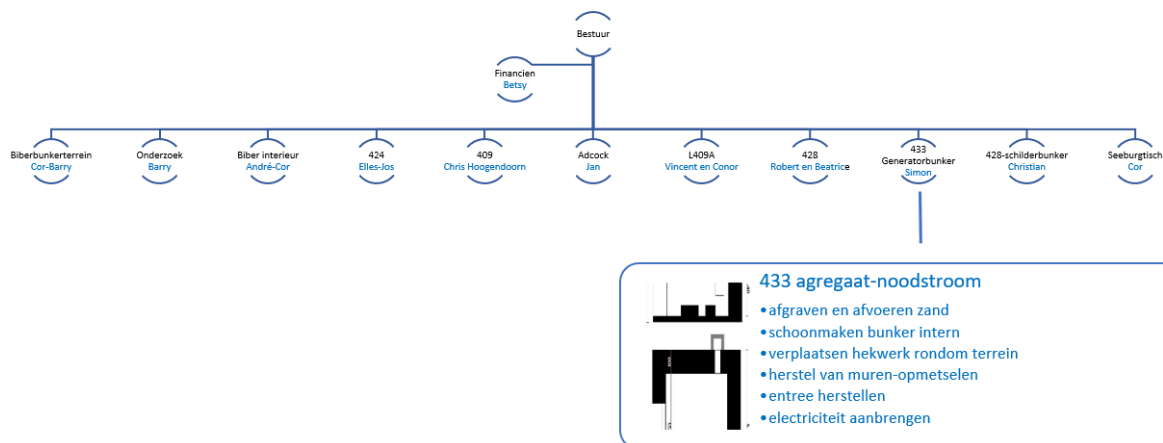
Bestuur

Financien
Betsy

Biberbunkerterrein
Cor-Barry

Onderzoek
Barry

Biber interieur
André-Cor

424
Elles-Jos

409
Chris Hoogendoorn

Adcock
Jan

L409A
Vincent en Conor

428
Robert en Beatrice

433
Generatorbunker
Simon

428-schilderbunker
Christian

Seeburgtisch
Cor

433 agregaat-noodstroom
• afgraven en afvoeren zand
• schoonmaken bunker intern
• verplaatsen hekwerk rondom terrein
• herstel van muren-opmetselen
• entree herstellen
• electriciteit aanbrengen